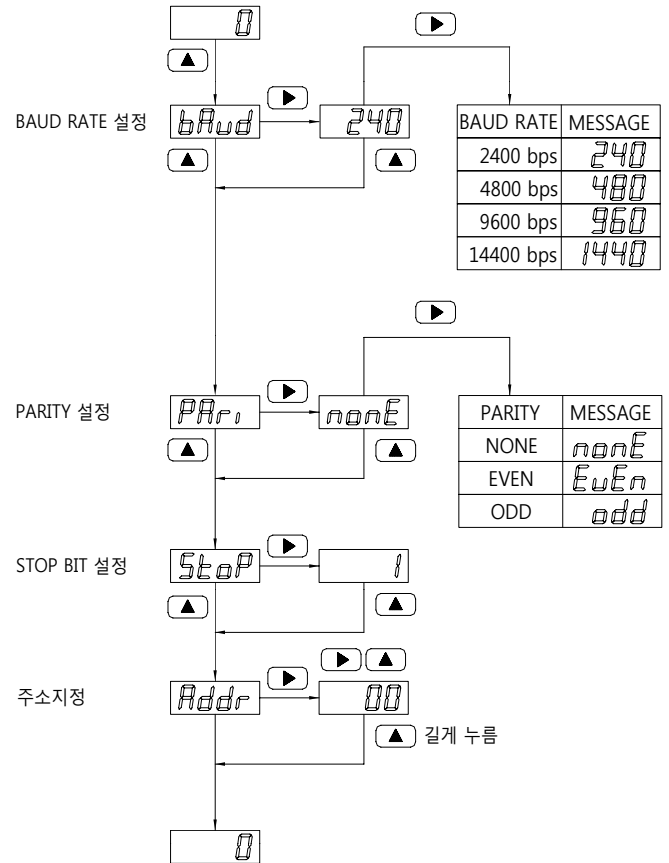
0

BAUD RATE 설정 bAud 240

| BAUD RATE | MESSAGE |
|---|---|
| 2400 bps | 240 |
| 4800 bps | 480 |
| 9600 bps | 960 |
| 14400 bps | 1440 |

PARITY 설정 PAri nonE

| PARITY | MESSAGE |
|---|---|
| NONE | nonE |
| EVEN | EuEn |
| ODD | odd |

STOP BIT 설정 StoP 1

주소지정 Addr 00

길게 누름

0